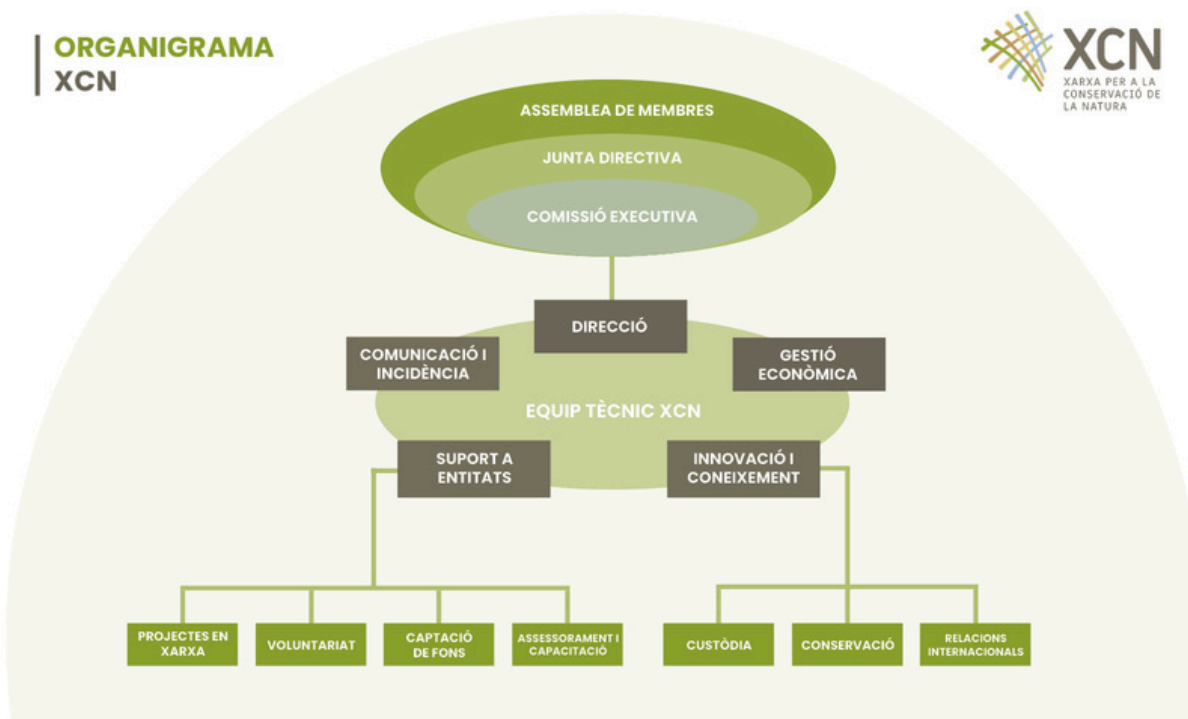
ORGANIGRAMA
XCN

XCN
XARXA PER A LA CONSERVACIÓ DE LA NATURA

ASSEMBLEA DE MEMBRES
JUNTA DIRECTIVA
COMISSIÓ EXECUTIVA

DIRECCIÓ
COMUNICACIÓ I INCIDÈNCIA
GESTIÓ ECONÒMICA
EQUIP TÈCNIC XCN
SUPORT A ENTITATS
INNOVACIÓ I CONEIXEMENT

PROJECTES EN XARXA
VOLUNTARIAT
CAPTACIÓ DE FONS
ASSESSORAMENT I CAPACITACIÓ
CUSTÒDIA
CONSERVACIÓ
RELACIONS INTERNACIONALS